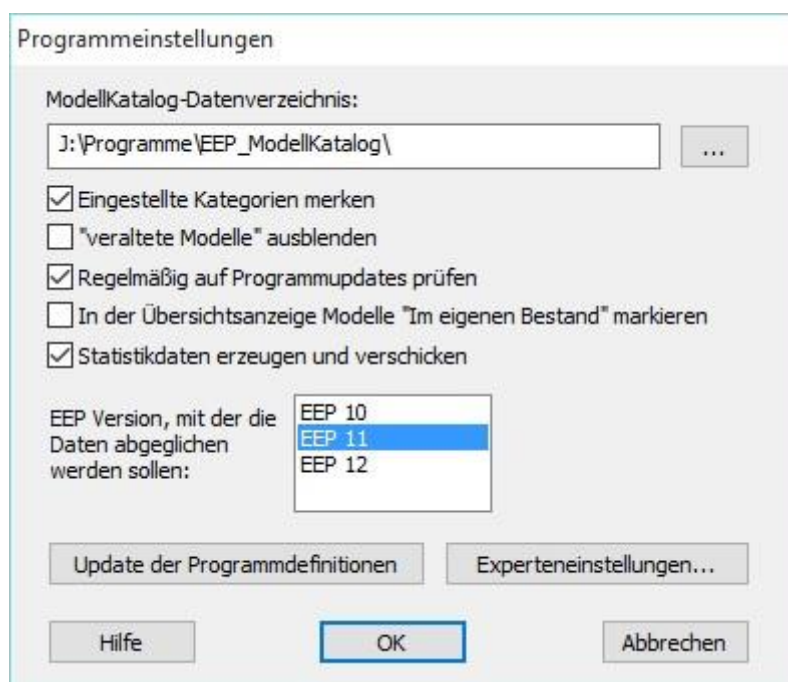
Programmeinstellungen

ModellKatalog-Datenverzeichnis:

J:\Programme\EEP_ModellKatalog\

...

Eingestellte Kategorien merken

"veraltete Modelle" ausblenden

Regelmäßig auf Programmupdates prüfen

In der Übersichtsanzeige Modelle "Im eigenen Bestand" markieren

Statistikdaten erzeugen und verschicken

EEP Version, mit der die Daten abgeglichen werden sollen:

EEP 10
EEP 11
EEP 12

Update der Programmdefinitionen

Experteneinstellungen...

Hilfe

OK

Abbrechen